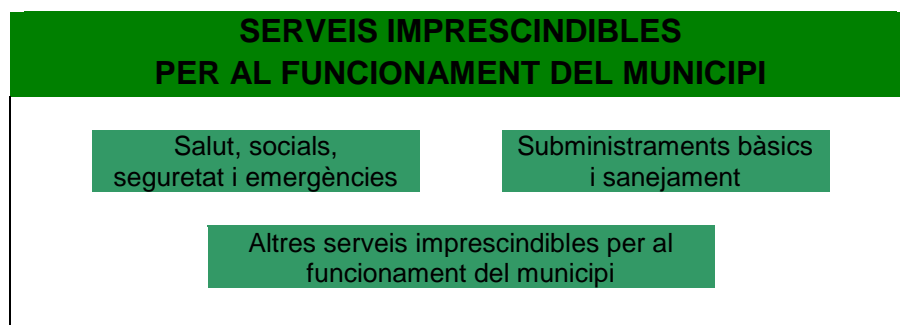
SERVEIS IMPRESCINDIBLES
PER AL FUNCIONAMENT DEL MUNICIPI

Salut, socials, seguretat i emergències

Subministraments bàsics i sanejament

Altres serveis imprescindibles per al funcionament del municipi